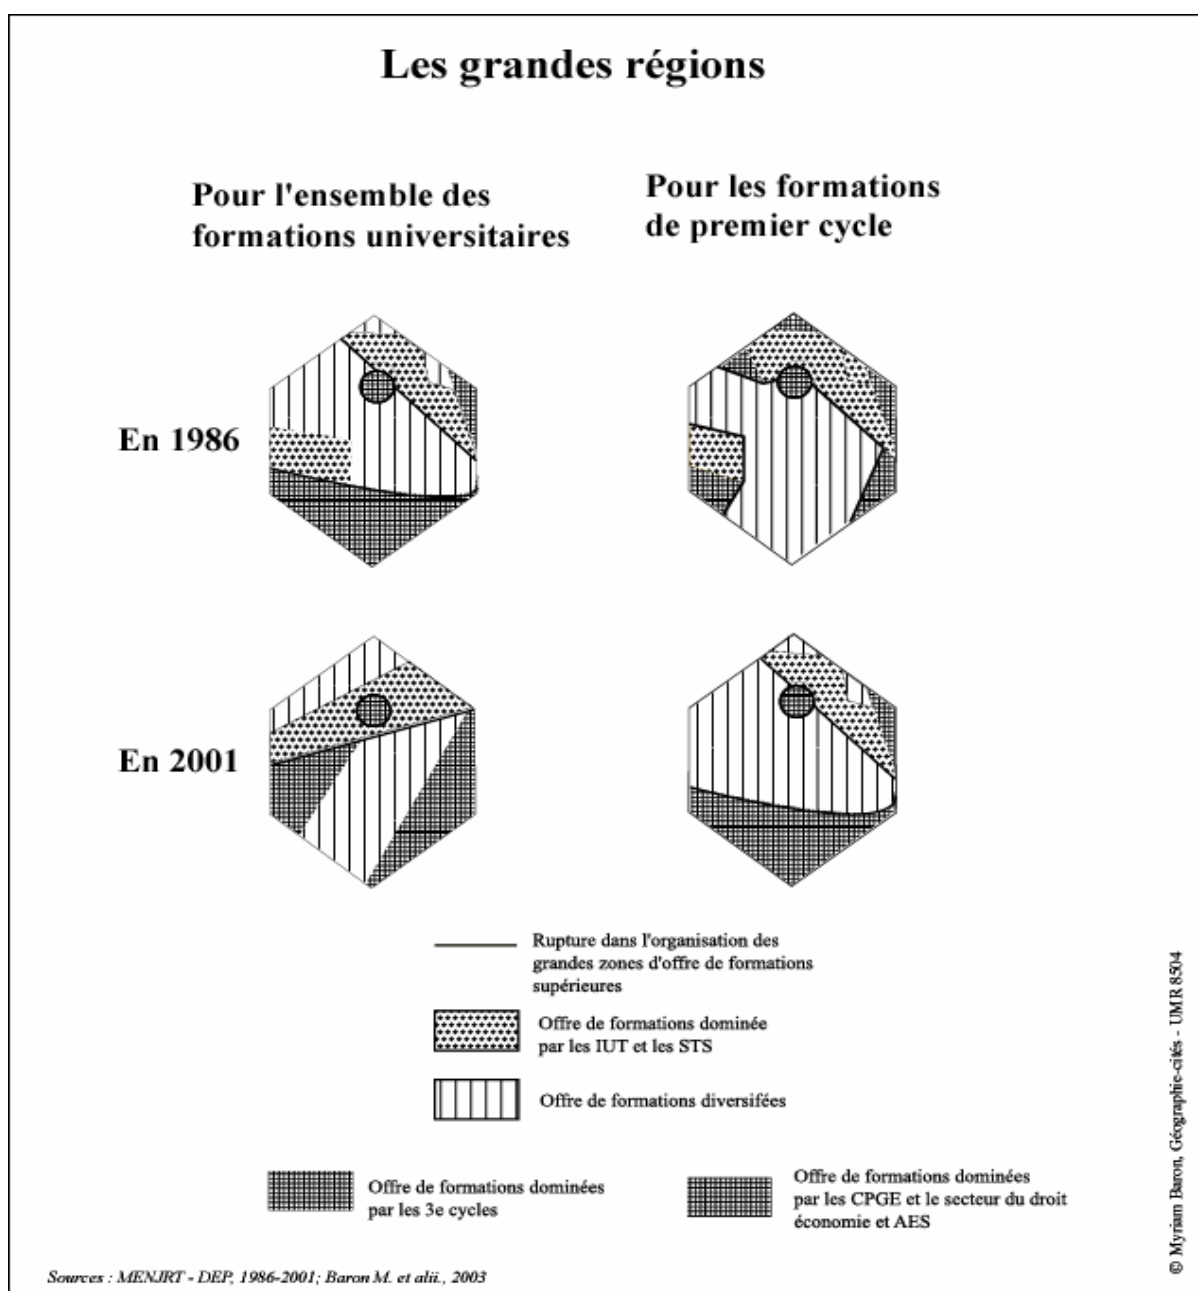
Les grandes régions

Pour l'ensemble des formations universitaires

Pour les formations de premier cycle

En 1986

En 2001

Rupture dans l'organisation des grandes zones d'offre de formations supérieures

Offre de formations dominée par les IUT et les STS

Offre de formations diversifées

Offre de formations dominées par les 3e cycles

Offre de formations dominées par les CPGE et le secteur du droit économie et AES

Sources : MENJRT - DEP, 1986-2001; Baron M. et alii., 2003

© Myriam Baron, Géographie-cités - UMR 8504